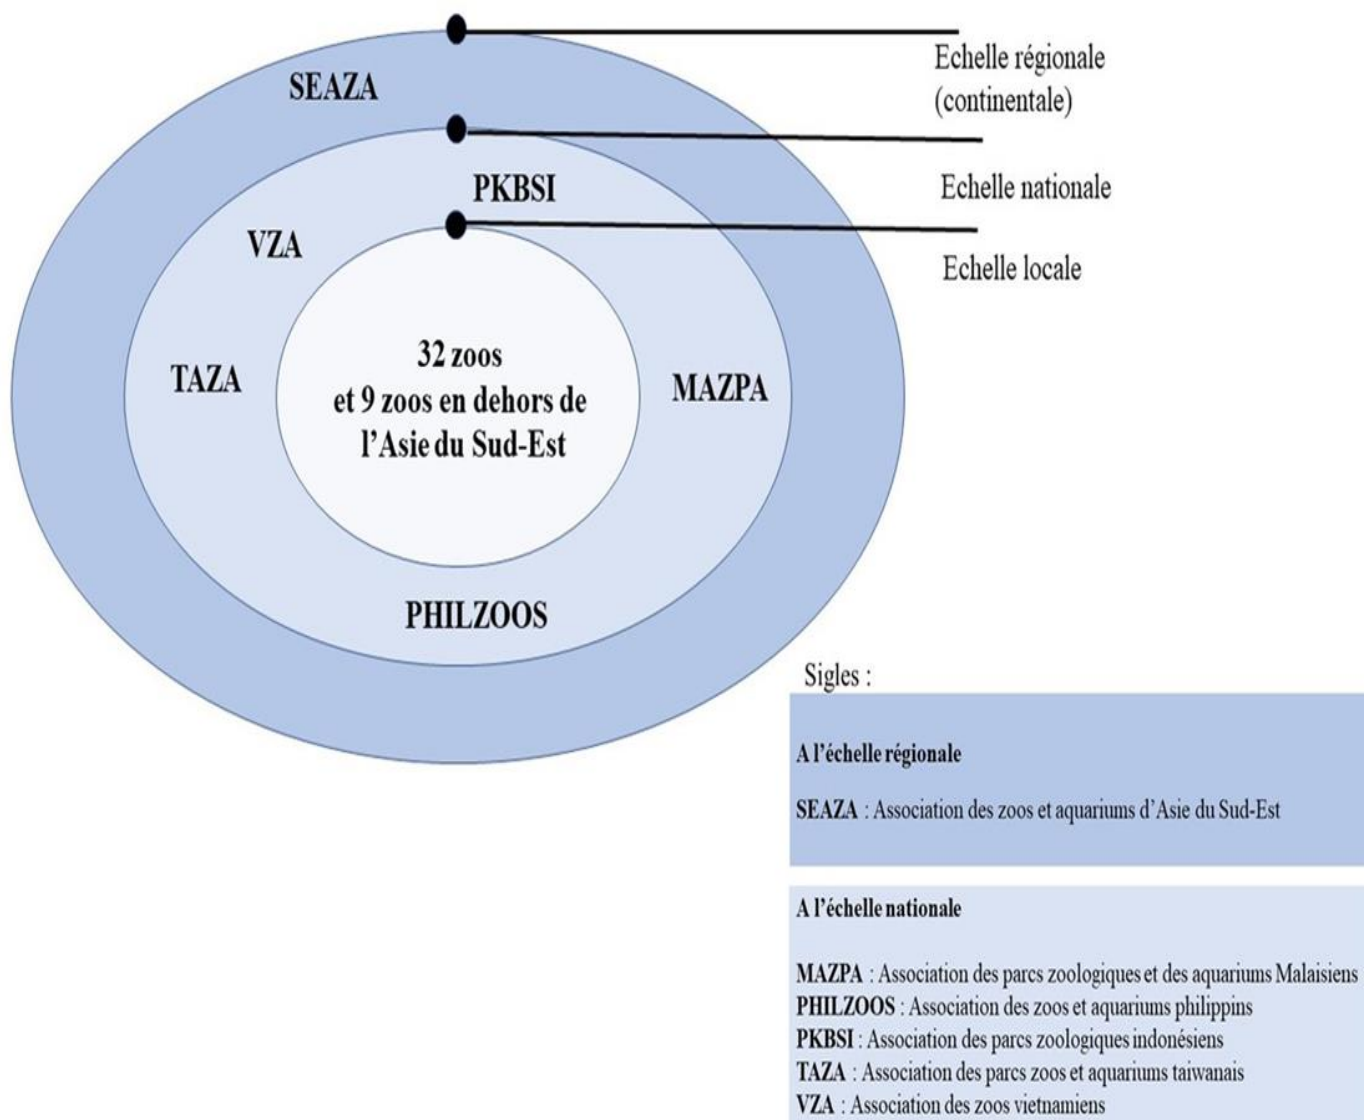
SEAZA

PKBSI

VZA

TAZA

32 zoos
et 9 zoos en dehors de
l'Asie du Sud-Est

MAZPA

PHILZOOS

Echelle régionale
(continentale)

Echelle nationale

Echelle locale

Sigles :

A l'échelle régionale

SEAZA : Association des zoos et aquariums d'Asie du Sud-Est

A l'échelle nationale

MAZPA : Association des parcs zoologiques et des aquariums Malaisiens
PHILZOOS : Association des zoos et aquariums philippins
PKBSI : Association des parcs zoologiques indonésiens
TAZA : Association des parcs zoos et aquariums taiwanais
VZA : Association des zoos vietnamiens